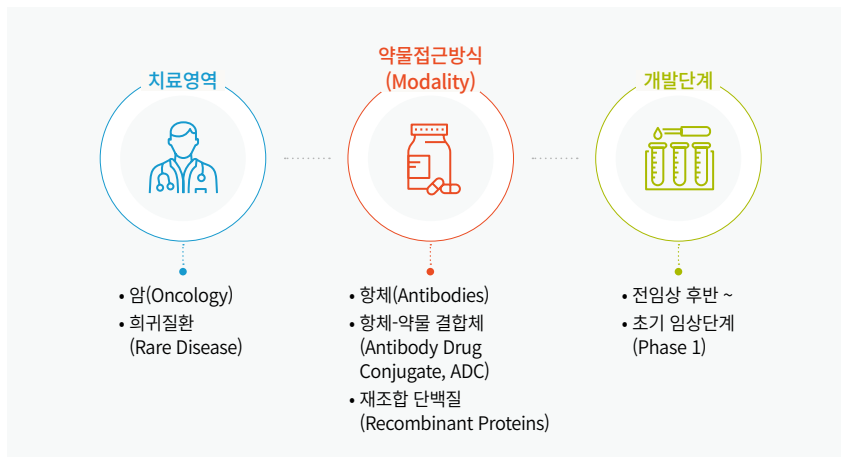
치료영역

약물접근방식
(Modality)

개발단계

• 암(Oncology)
• 희귀질환 (Rare Disease)

• 항체(Antibodies)
• 항체-약물 결합체 (Antibody Drug Conjugate, ADC)
• 재조합 단백질 (Recombinant Proteins)

• 전임상 후반 ~
• 초기 임상단계 (Phase 1)